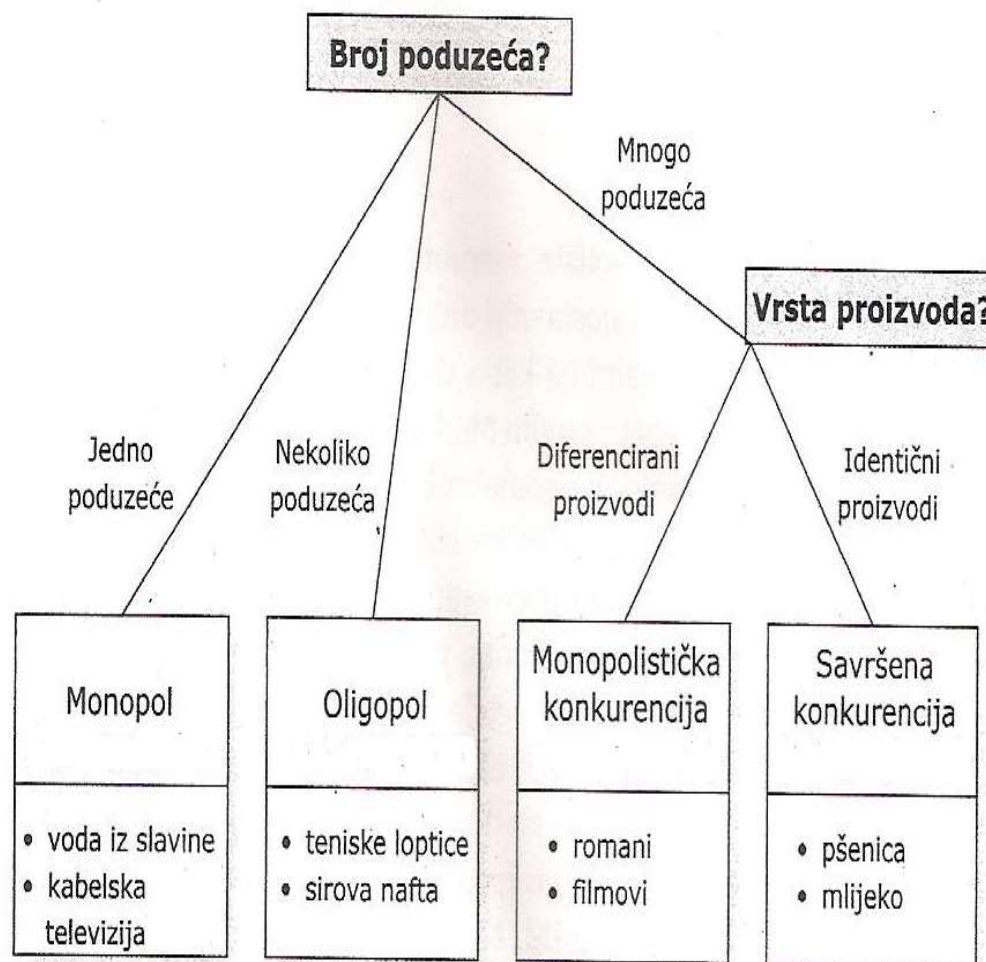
Broj poduzeća?

Mnogo poduzeća

Vrsta proizvoda?

Jedno poduzeće

Nekoliko poduzeća

Diferencirani proizvodi

Identični proizvodi

Monopol

• voda iz slavine
• kabelska televizija

Oligopol

• teniske loptice
• sirova nafta

Monopolistička konkurencija

• romani
• filmovi

Savršena konkurencija

• pšenica
• mlijeko